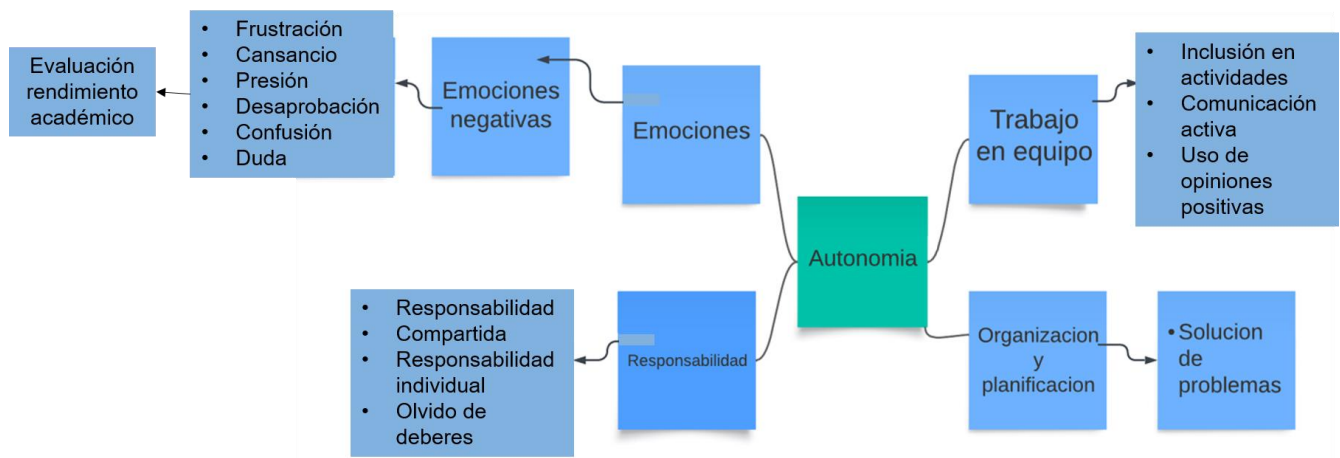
Evaluación rendimiento académico

- Frustración
- Cansancio
- Presión
- Desaprobación
- Confusión
- Duda

Emociones negativas

Emociones

Trabajo en equipo

- Inclusión en actividades
- Comunicación activa
- Uso de opiniones positivas

Autonomia

- Responsabilidad
- Compartida
- Responsabilidad individual
- Olvido de deberes

Responsabilidad

Organizacion y planificacion

- Solucion de problemas